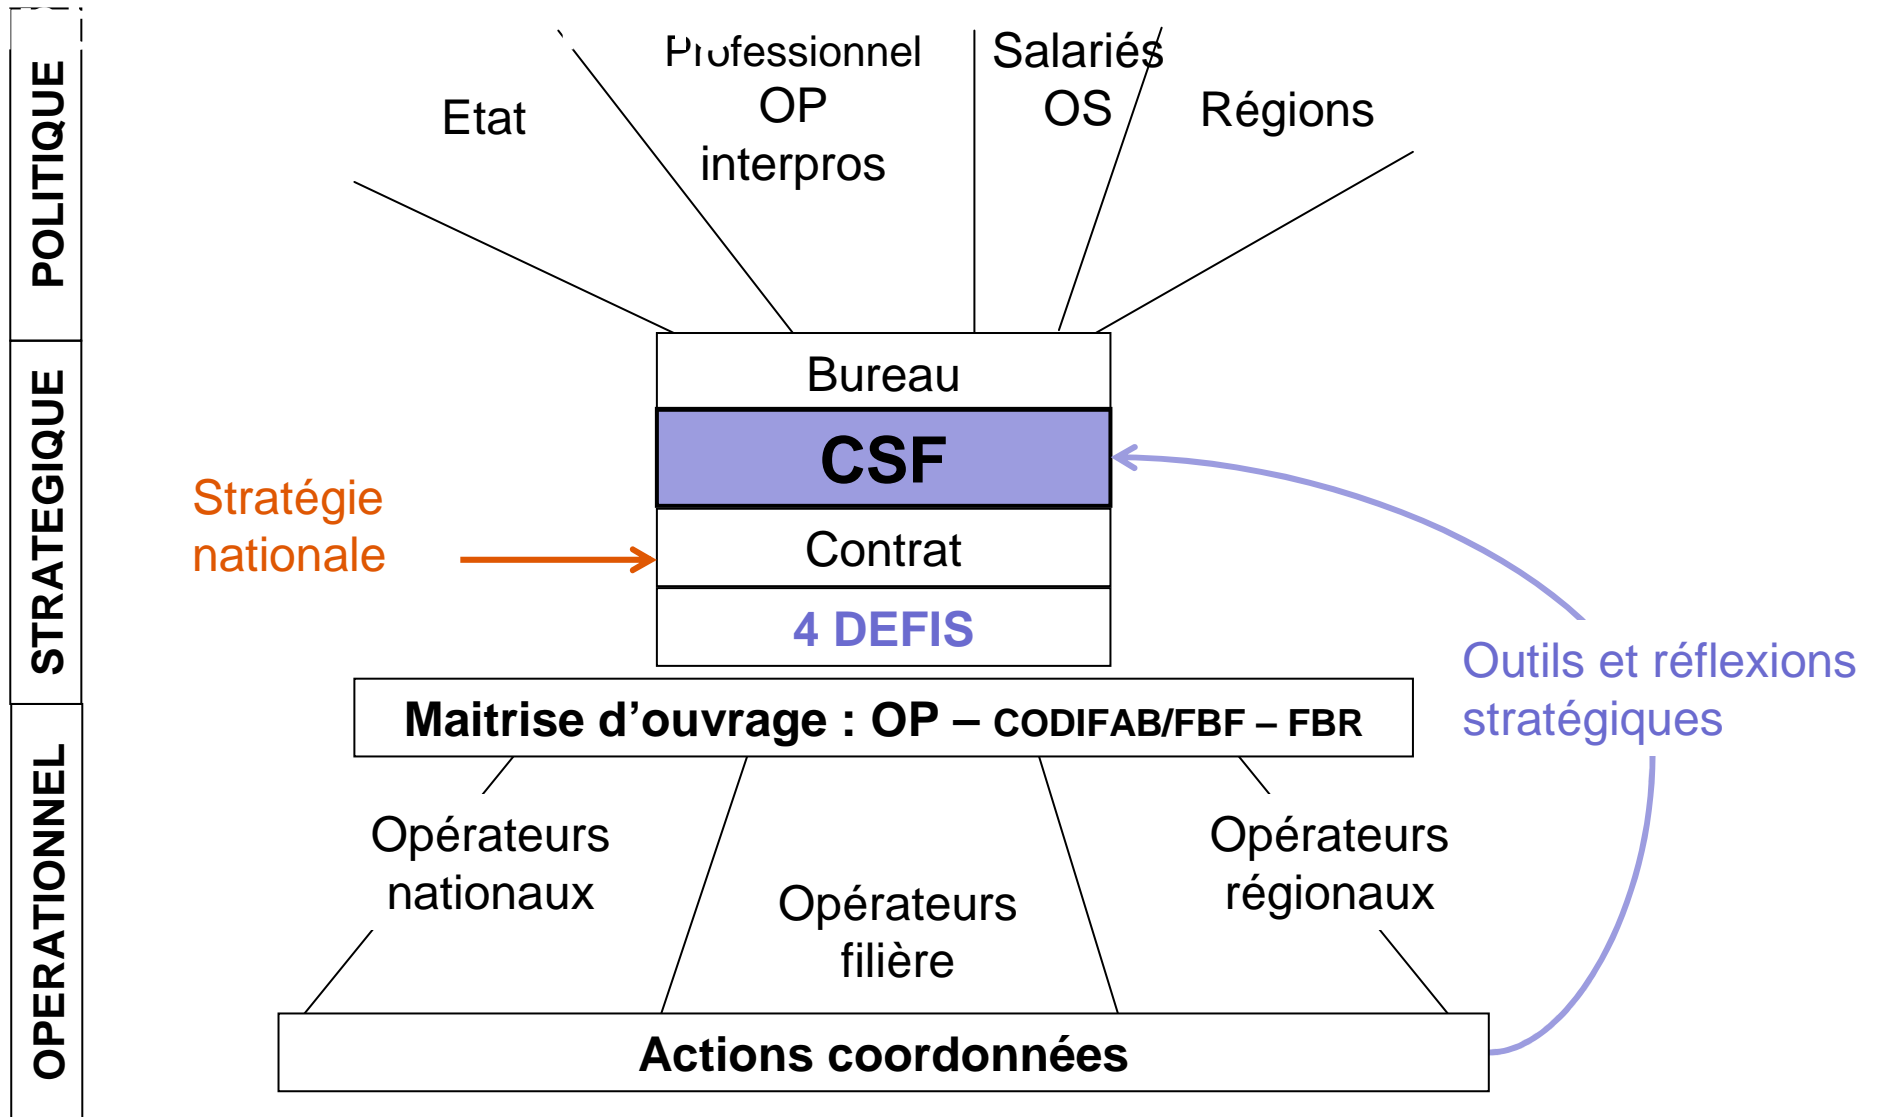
POLITIQUE

STRATEGIQUE

OPERATIONNEL

Etat

Professionnel
OP
interpros

Salariés
OS

Régions

Bureau

CSF

Contrat

4 DEFIS

Stratégie
nationale

Outils et réflexions stratégiques

Maitrise d’ouvrage : OP – CODIFAB/FBF – FBR

Opérateurs
nationaux

Opérateurs
filière

Opérateurs
régionaux

Actions coordonnées